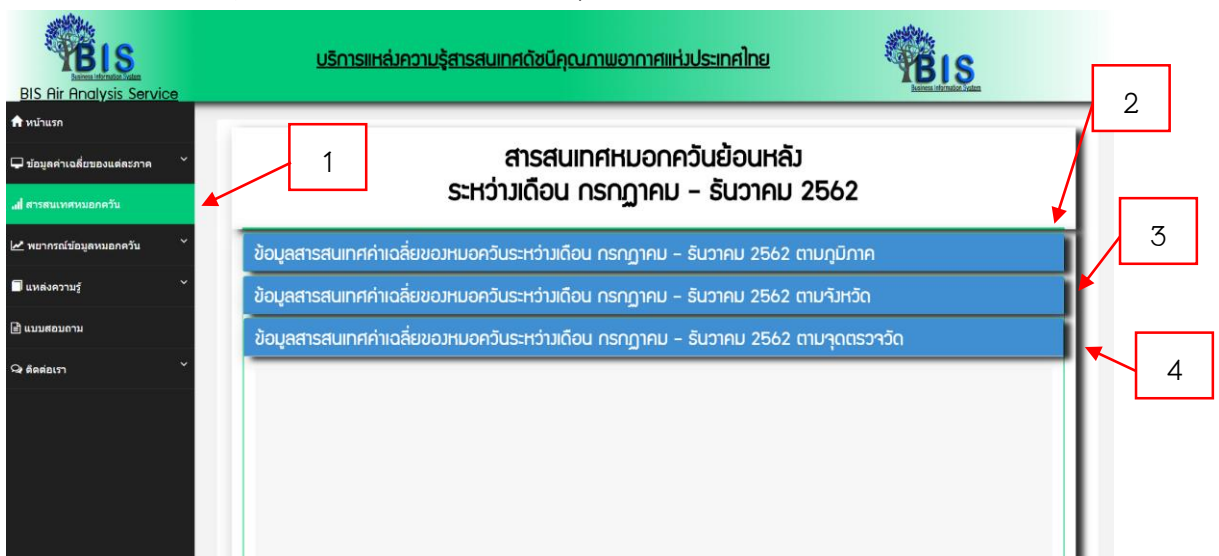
BIS
Business Information System
BIS Air Analysis Service

บริการแหล่งความรู้สารสนเทศดัชนีคุณภาพอากาศแห่งประเทศไทย

BIS
Business Information System

หน้าแรก
ข้อมูลค่าเฉลี่ยของแต่ละภาค
สารสนเทศหมอกควัน
พยากรณ์ข้อมูลหมอกควัน
แหล่งความรู้
แบบสอบถาม
ติดต่อเรา

1

2

สารสนเทศหมอกควันย้อนหลัง
ระหว่างเดือน กรกฎาคม - ธันวาคม 2562

3

ข้อมูลสารสนเทศค่าเฉลี่ยของหมอกควันระหว่างเดือน กรกฎาคม - ธันวาคม 2562 ตามภูมิภาค

ข้อมูลสารสนเทศค่าเฉลี่ยของหมอกควันระหว่างเดือน กรกฎาคม - ธันวาคม 2562 ตามจังหวัด

ข้อมูลสารสนเทศค่าเฉลี่ยของหมอกควันระหว่างเดือน กรกฎาคม - ธันวาคม 2562 ตามจุดตรวจวัด

4